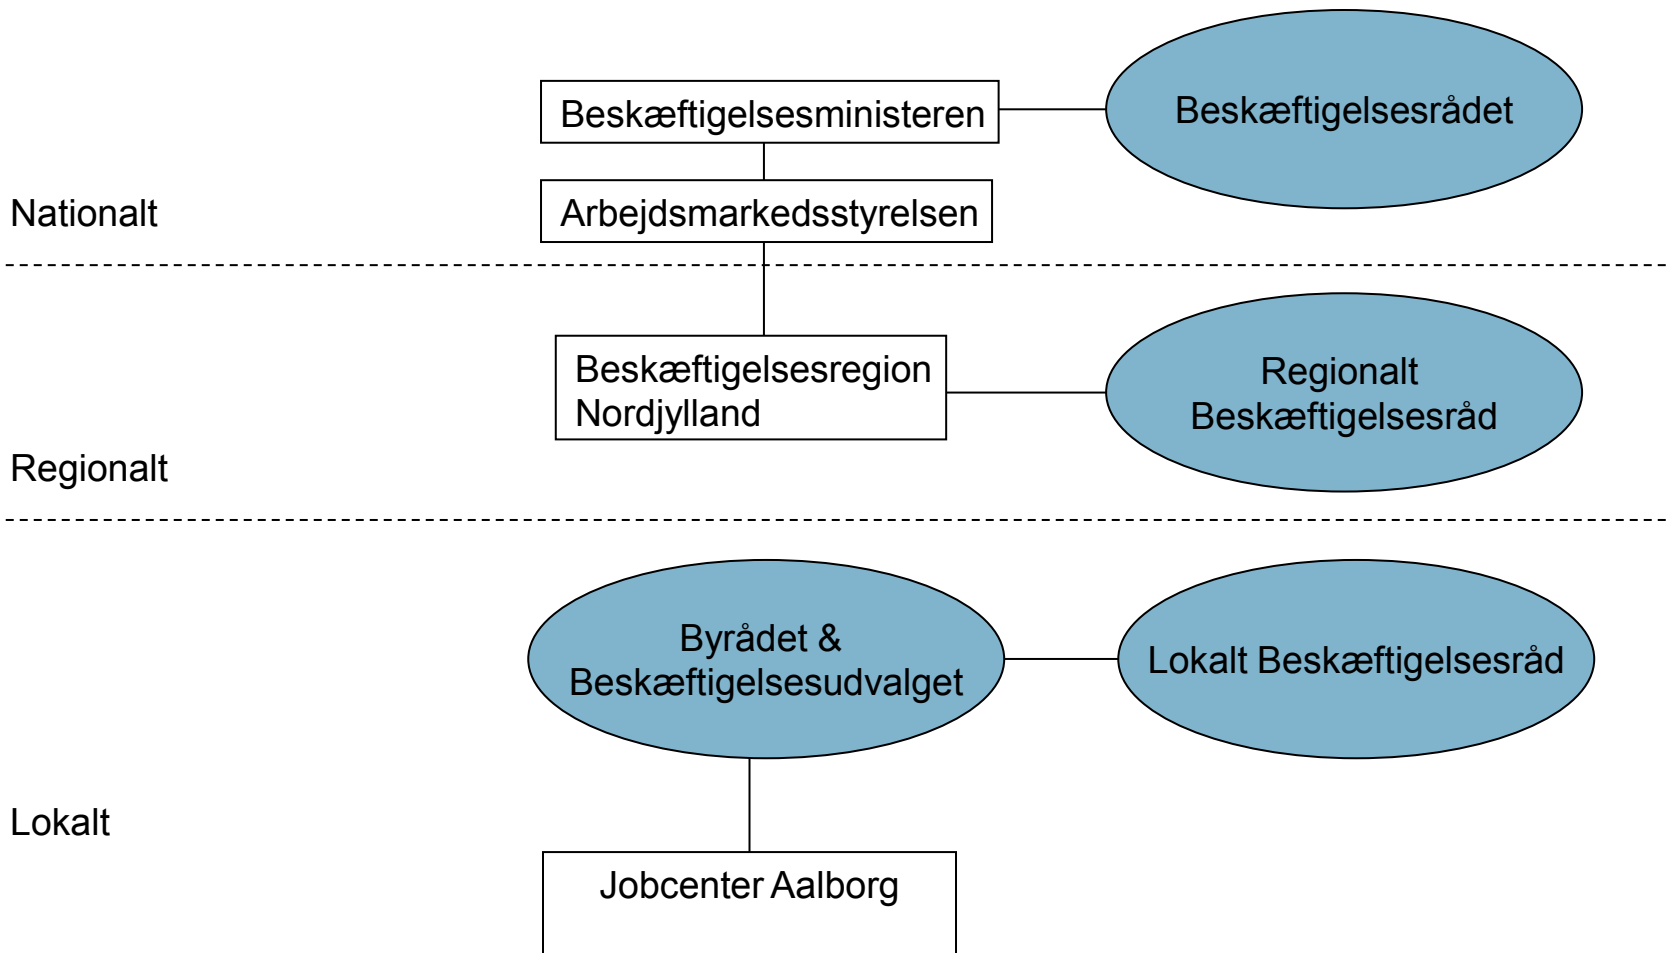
Beskæftigelsesministeren

Beskæftigelsesrådet

Nationalt

Arbejdsmarkedsstyrelsen

Beskæftigelsesregion Nordjylland

Regionalt Beskæftigelsesråd

Regionalt

Byrådet & Beskæftigelsesudvalget

Lokalt Beskæftigelsesråd

Lokalt

Jobcenter Aalborg